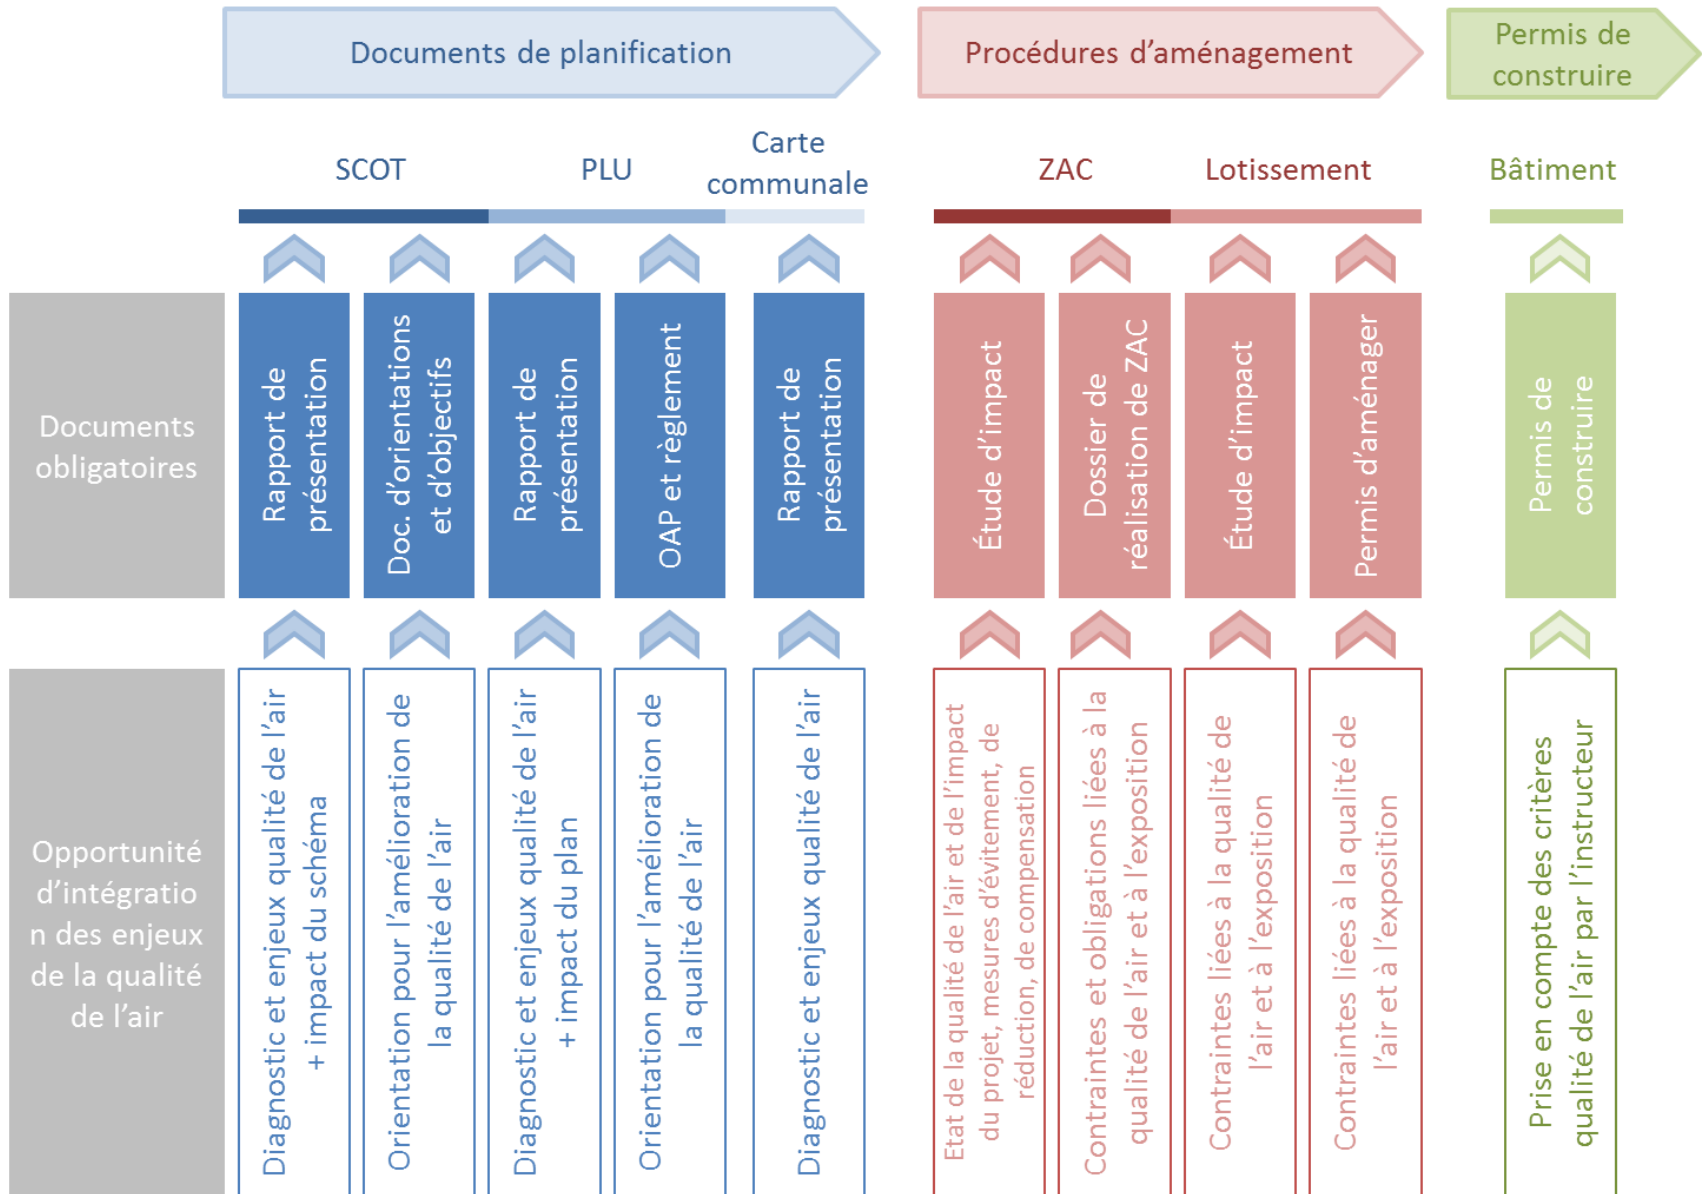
Documents de planification

Procédures d'aménagement

Permis de construire

SCOT

PLU

Carte communale

ZAC

Lotissement

Bâtiment

Documents obligatoires

Rapport de présentation

Doc. d'orientations et d'objectifs

Rapport de présentation

OAP et règlement

Rapport de présentation

Étude d'impact

Dossier de réalisation de ZAC

Étude d'impact

Permis d'aménager

Permis de construire

Opportunité d'intégration des enjeux de la qualité de l'air

Diagnostic et enjeux qualité de l'air + impact du schéma

Orientation pour l'amélioration de la qualité de l'air

Diagnostic et enjeux qualité de l'air + impact du plan

Orientation pour l'amélioration de la qualité de l'air

Diagnostic et enjeux qualité de l'air

Etat de la qualité de l'air et de l'impact du projet, mesures d'évitement, de réduction, de compensation

Contraintes et obligations liées à la qualité de l'air et à l'exposition

Contraintes liées à la qualité de l'air et à l'exposition

Contraintes liées à la qualité de l'air et à l'exposition

Prise en compte des critères qualité de l'air par l'instructeur